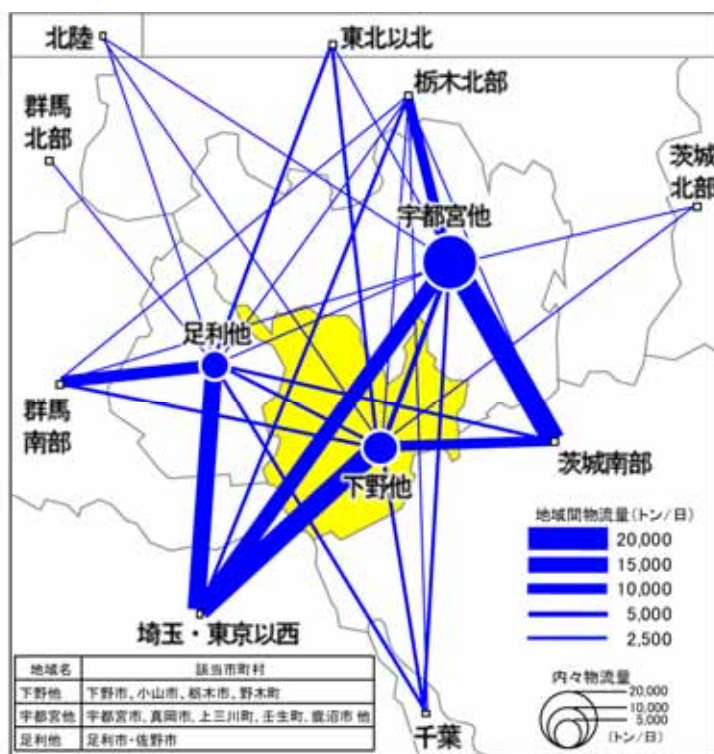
北陸

東北以北

栃木北部

群馬北部

茨城北部

宇都宮他

足利他

群馬南部

下野他

茨城南部

地域間物流量（トン／日）
20,000
15,000
10,000
5,000
2,500

埼玉・東京以西

| 地域名 | 該当市町村 |
|---|---|
| 下野他 | 下野市、小山市、栃木市、野木町 |
| 宇都宮他 | 宇都宮市、真岡市、上三川町、壬生町、鹿沼市 他 |
| 足利他 | 足利市・佐野市 |

内々物流量
20,000
10,000
5,000
（トン／日）

千葉